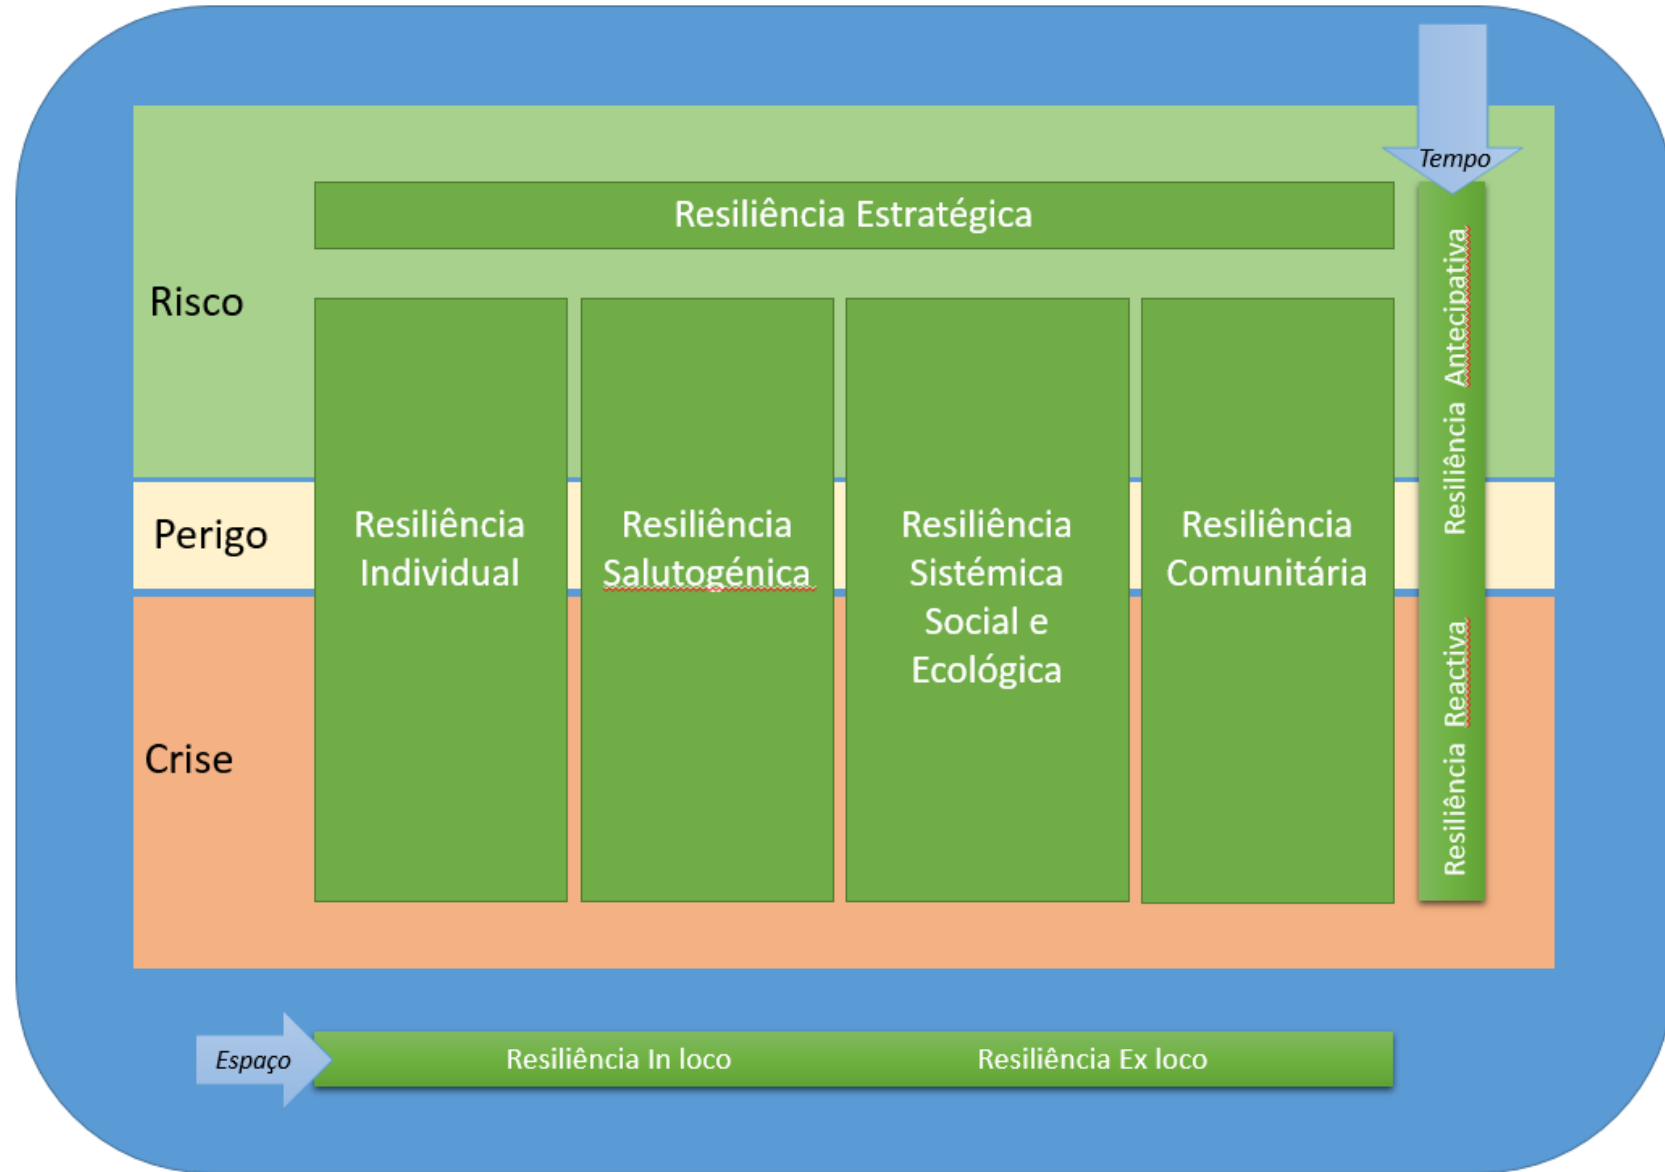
Tempo

Resiliência Estratégica

Risco

Perigo

Crise

Resiliência Individual

Resiliência Salutogénica

Resiliência Sistémica Social e Ecológica

Resiliência Comunitária

Resiliência Antecipativa

Resiliência Reactiva

Espaço

Resiliência In loco

Resiliência Ex loco